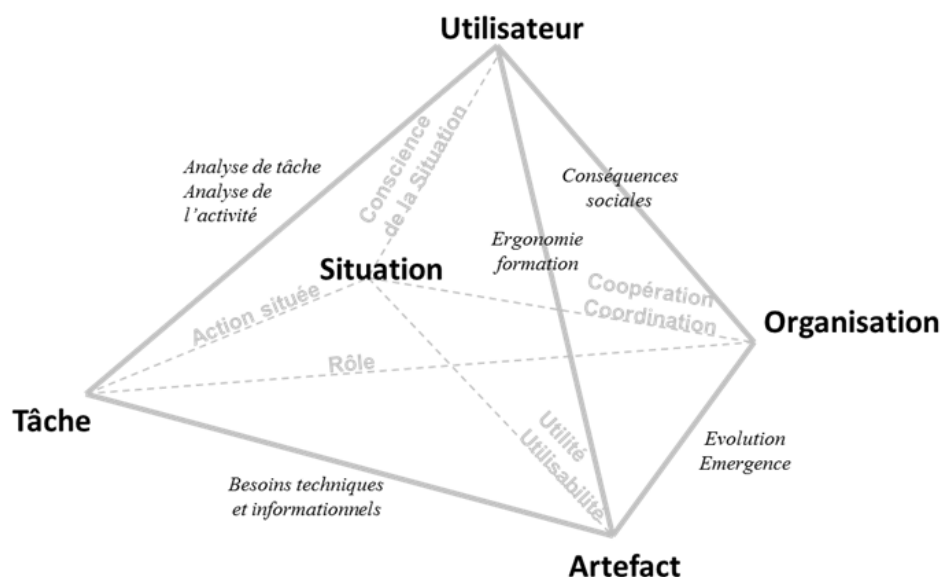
Utilisateur

Analyse de tâche
Analyse de l'activité

Conscience de la Situation

Conséquences sociales

Ergonomie formation

Situation

Coopération
Coordination

Organisation

Action située

Rôle

Tâche

Utilité
Utilisabilité

Evolution
Emergence

Besoins techniques et informationnels

Artefact